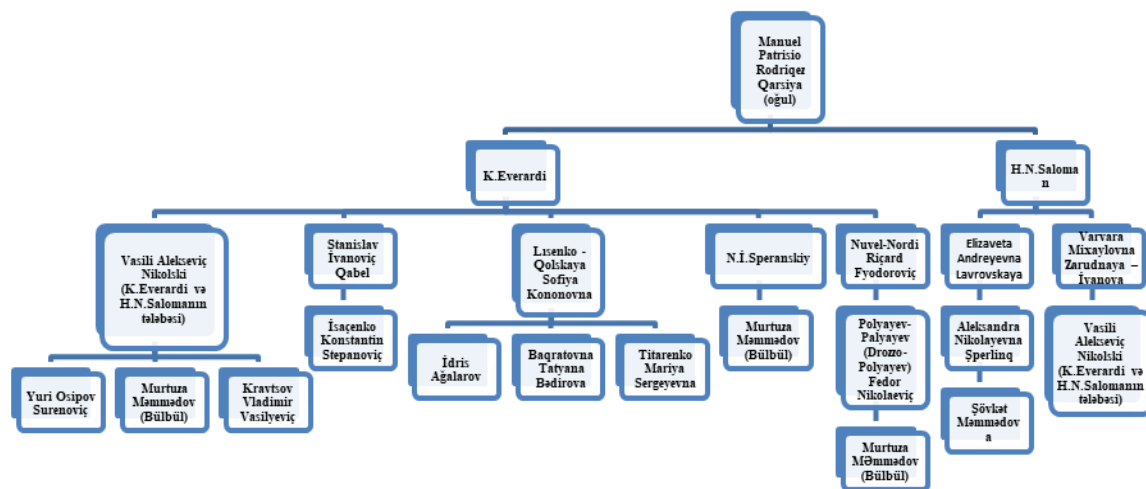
Manuel Patrisio Rodriqez Qarsiya (oğul)

K.Everardi

H.N.Saloman

Vasili Alekseviç Nikolski (K.Everardi və H.N.Salomanın tələbəsi)

Stanislav İvanoviç Qabel

Lısenko - Qolskaya Sofiya Kononovna

N.İ.Speranskiy

Nuvel-Nordi Riçard Fyodoroviç

Elizaveta Andreyevna Lavrovskaya

Varvara Mixaylovna Zarudnaya – İvanova

Yuri Osipov Surenoviç

Murtuza Məmmədov (Bülbül)

Kravtsov Vladimir Vasilyeviç

İsaçenko Konstantin Stepanoviç

İdris Ağalarov

Baqratovna Tatyana Bədirova

Titarenko Mariya Sergeyevna

Murtuza Məmmədov (Bülbül)

Polyayev-Palyayev (Drozo-Polyayev) Fedor Nikolaeviç

Murtuza Məmmədov (Bülbül)

Aleksandra Nikolayevna Şperlinq

Şövkət Məmmədova

Vasili Alekseviç Nikolski (K.Everardi və H.N.Salomanın tələbəsi)